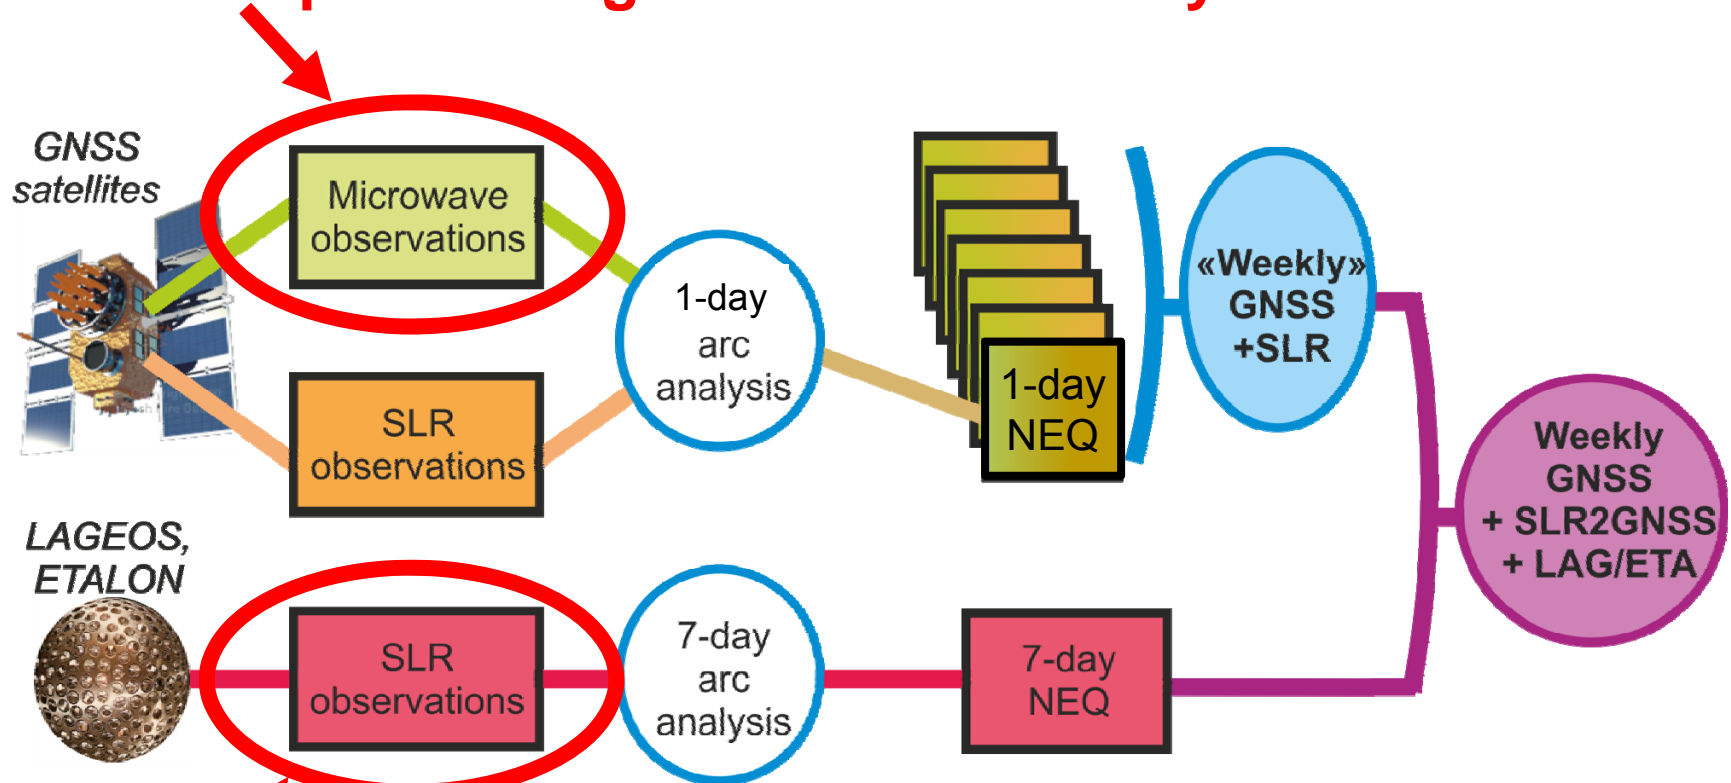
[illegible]

GNSS satellites

Microwave observations

SLR observations

1-day arc analysis

1-day NEQ

«Weekly» GNSS +SLR

Weekly GNSS + SLR2GNSS + LAG/ETA

LAGEOS, ETALON

SLR observations

7-day arc analysis

7-day NEQ